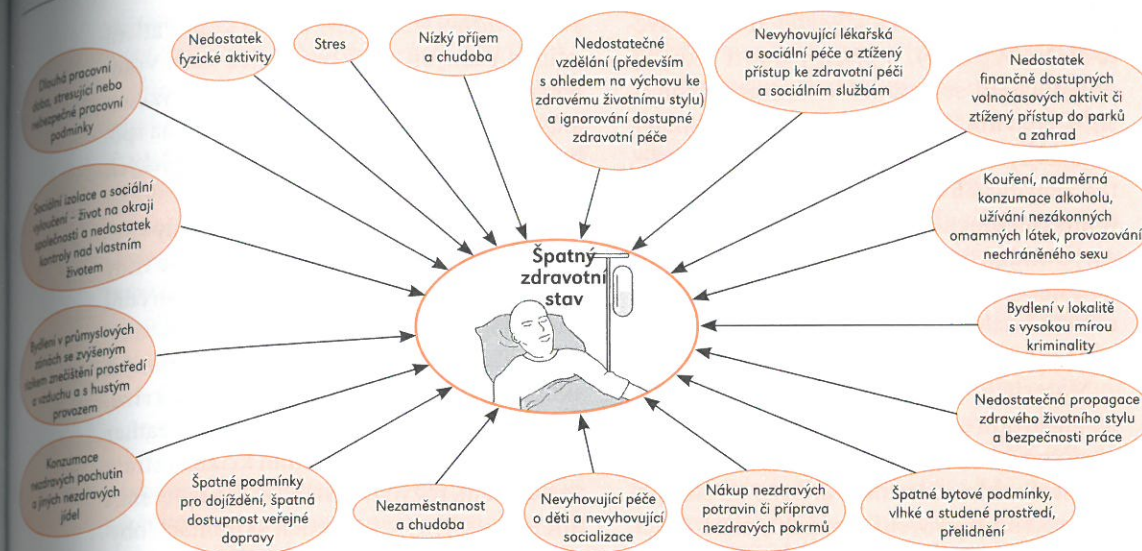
Špatný zdravotní stav

Dlouhá pracovní doba, stresující nebo nebezpečné pracovní podmínky

Nedostatek fyzické aktivity

Stres

Nízký příjem a chudoba

Nedostatečné vzdělání (především s ohledem na výchovu ke zdravému životnímu stylu) a ignorování dostupné zdravotní péče

Nevyhovující lékařská a sociální péče a ztížený přístup ke zdravotní péči a sociálním službám

Nedostatek finančně dostupných volnočasových aktivit či ztížený přístup do parků a zahrad

Sociální izolace a sociální vyloučení – život na okraji společnosti a nedostatek kontroly nad vlastním životem

Kouření, nadměrná konzumace alkoholu, užívání nezákonných omamných látek, provozování nechráněného sexu

Bydlení v průmyslových zónách se zvýšeným stupněm znečištění prostředí a ovzduší a s hustým provozem

Bydlení v lokalitě s vysokou mírou kriminality

Nedostatečná propagace zdravého životního stylu a bezpečnosti práce

Konzumace nezdravých pochutin a jiných nezdravých jídel

Špatné podmínky pro dojíždění, špatná dostupnost veřejné dopravy

Nezaměstnanost a chudoba

Nevyhovující péče o děti a nevyhovující socializace

Nákup nezdravých potravin či příprava nezdravých pokrmů

Špatné bytové podmínky, vlhké a studené prostředí, přelidnění